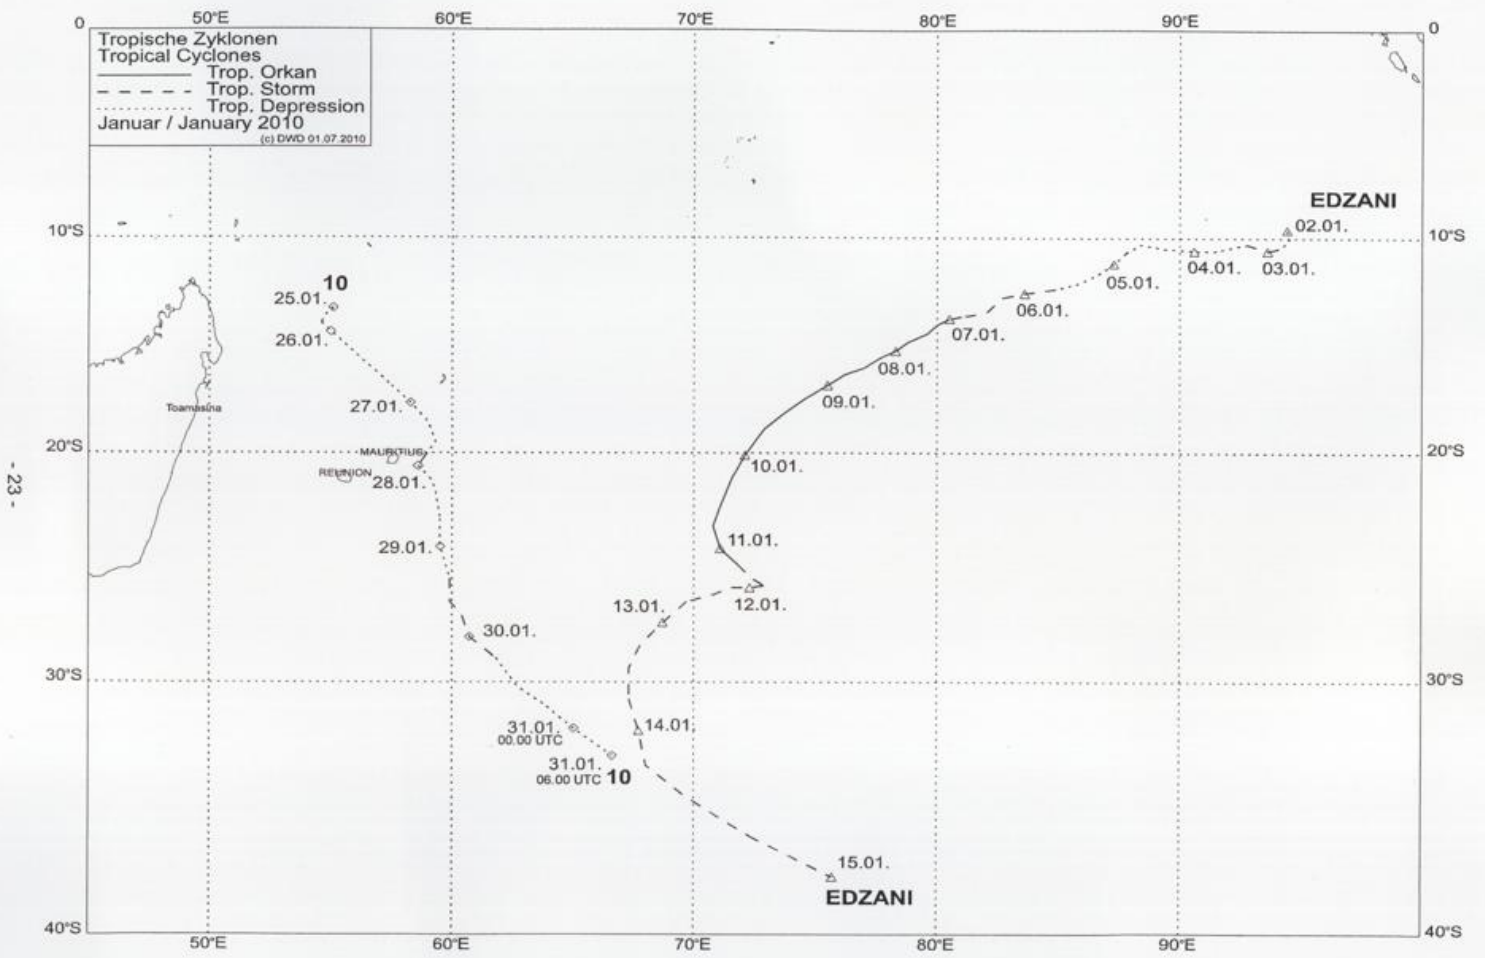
Tropische Zyklonen
Tropical Cyclones
Trop. Orkan
Trop. Storm
Trop. Depression
Januar / January 2010
(c) DWD 01.07.2010

0
50°E
60°E
70°E
80°E
90°E
0
10°S
10°S
20°S
20°S
30°S
30°S
40°S
40°S
50°E
60°E
70°E
80°E
90°E

- 23 -

EDZANI
02.01.
03.01.
04.01.
05.01.
06.01.
07.01.
08.01.
09.01.
10.01.
11.01.
12.01.
13.01.
14.01.
15.01.
EDZANI

10
25.01.
26.01.
27.01.
28.01.
29.01.
30.01.
31.01.
00.00 UTC
31.01.
06.00 UTC
10

Toamasina
MAURITIUS
REUNION